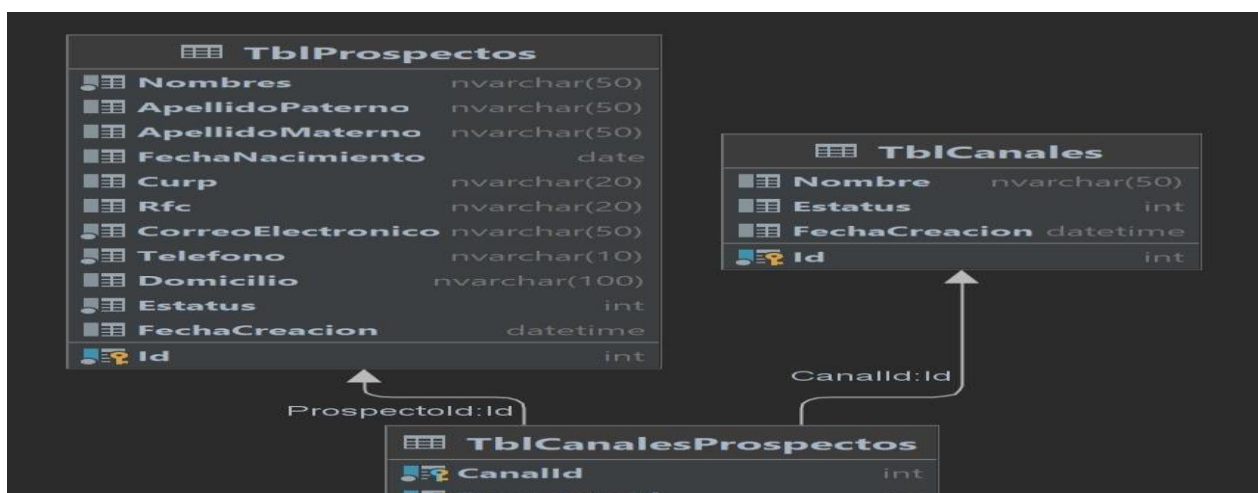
TblProspectos

| | |
|---|---|
| Nombres | nvarchar(50) |
| ApellidoPaterno | nvarchar(50) |
| ApellidoMaterno | nvarchar(50) |
| FechaNacimiento | date |
| Curp | nvarchar(20) |
| Rfc | nvarchar(20) |
| CorreoElectronico | nvarchar(50) |
| Telefono | nvarchar(10) |
| Domicilio | nvarchar(100) |
| Estatus | int |
| FechaCreacion | datetime |
| Id | int |

TblCanales

| | |
|---|---|
| Nombre | nvarchar(50) |
| Estatus | int |
| FechaCreacion | datetime |
| Id | int |

CanalId:Id

ProspectoId:Id

TblCanalesProspectos

| | |
|---|---|
| CanalId | int |
| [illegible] | |